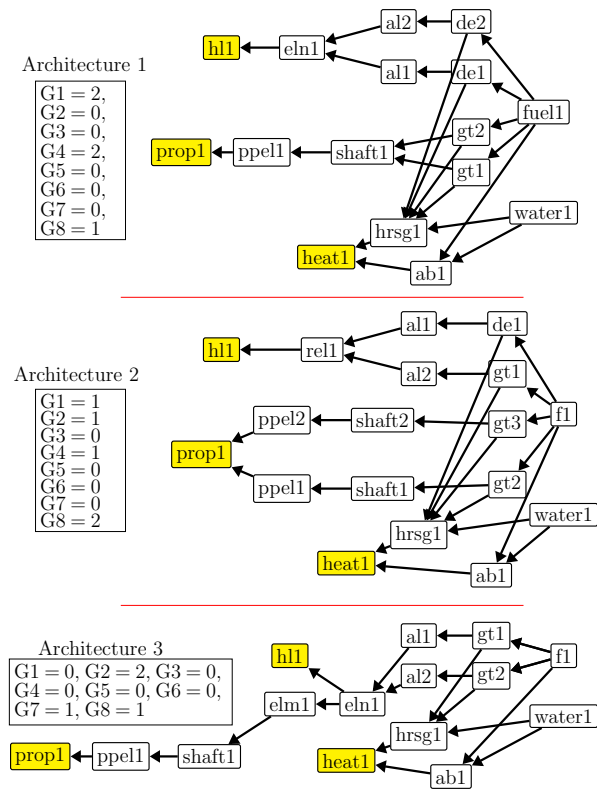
Architecture 1

G1 = 2,
G2 = 0,
G3 = 0,
G4 = 2,
G5 = 0,
G6 = 0,
G7 = 0,
G8 = 1

hl1
eln1
al2
de2
al1
de1
fuel1
prop1
ppel1
shaft1
gt2
gt1
hrsg1
water1
heat1
ab1

Architecture 2

G1 = 1
G2 = 1
G3 = 0
G4 = 1
G5 = 0
G6 = 0
G7 = 0
G8 = 2

hl1
rel1
al1
de1
al2
gt1
ppel2
shaft2
gt3
f1
prop1
ppel1
shaft1
gt2
hrsg1
water1
heat1
ab1

Architecture 3

G1 = 0, G2 = 2, G3 = 0,
G4 = 0, G5 = 0, G6 = 0,
G7 = 1, G8 = 1

hl1
al1
gt1
f1
al2
gt2
elm1
eln1
hrsg1
water1
prop1
ppel1
shaft1
heat1
ab1